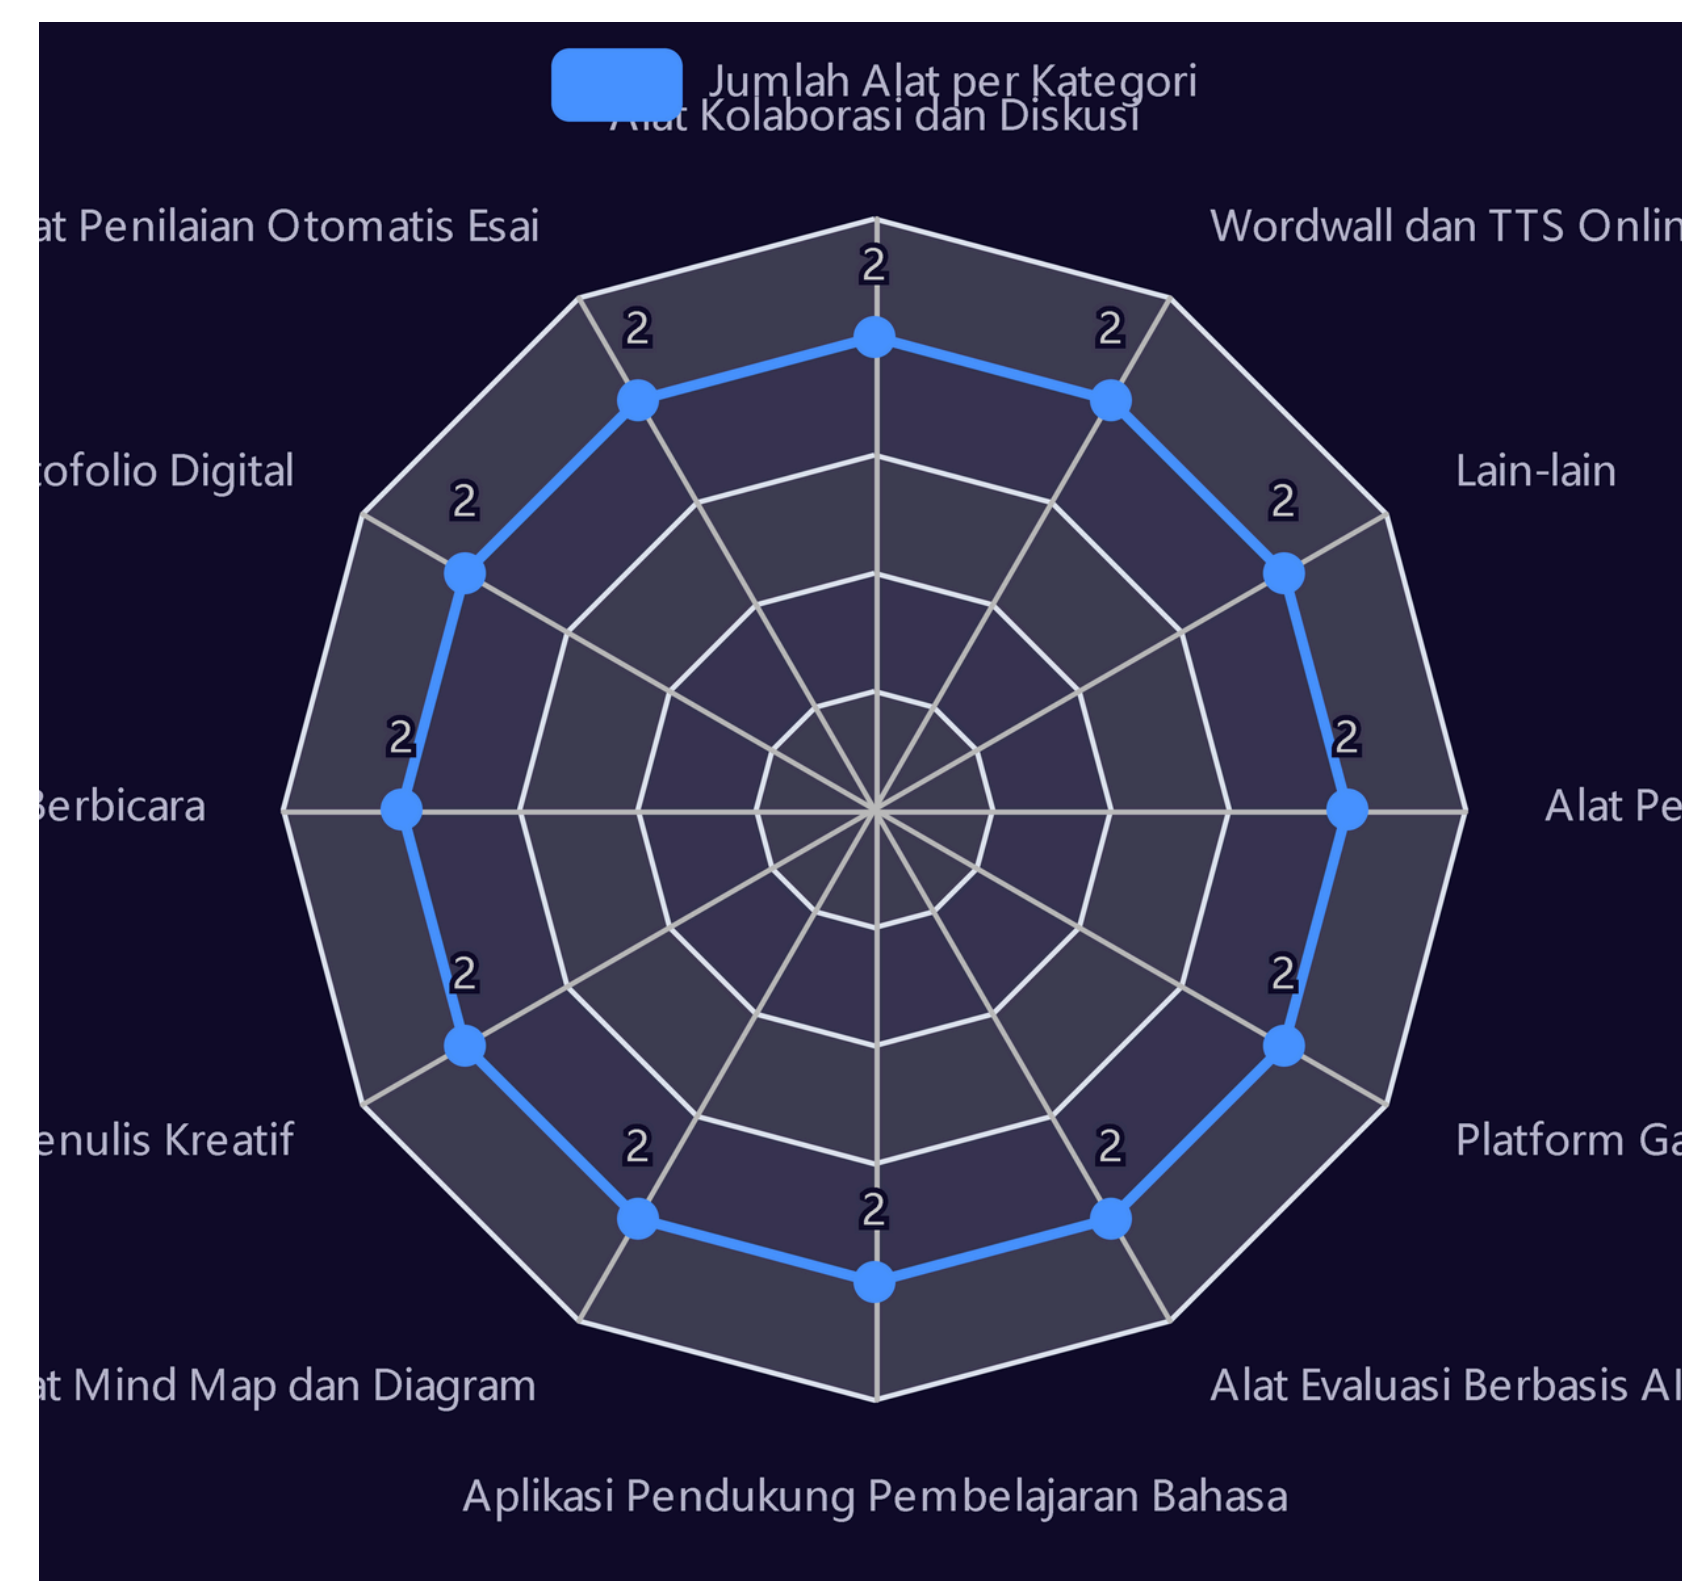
Jumlah Alat per Kategori

Alat Kolaborasi dan Diskusi

Wordwall dan TTS Onlin

Lain-lain

Alat Pe

Platform Ga

Alat Evaluasi Berbasis AI

Aplikasi Pendukung Pembelajaran Bahasa

at Mind Map dan Diagram

enulis Kreatif

Berbicara

tofolio Digital

at Penilaian Otomatis Esai

2
2
2
2
2
2
2
2
2
2
2
2